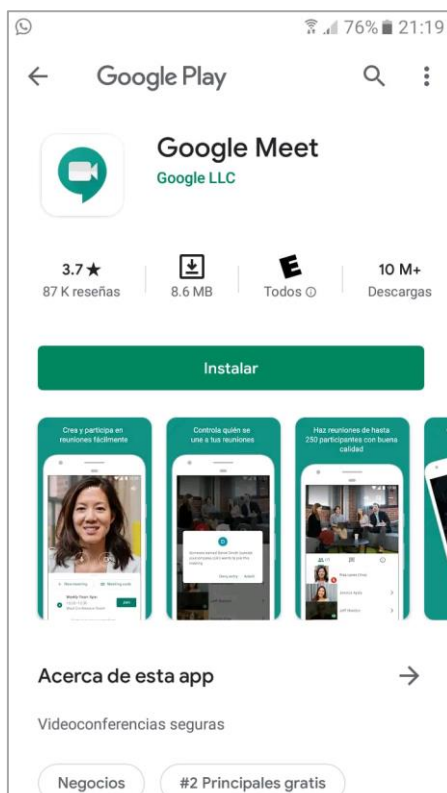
76% 21:19

Google Play

Google Meet
Google LLC

3.7 ★
87 K reseñas

8.6 MB

E
Todos ⓘ

10 M+
Descargas

Instalar

Crea y participa en reuniones fácilmente

Controla quién se une a tus reuniones

Haz reuniones de hasta 250 participantes con buena calidad

Acerca de esta app →

Videoconferencias seguras

Negocios

#2 Principales gratis